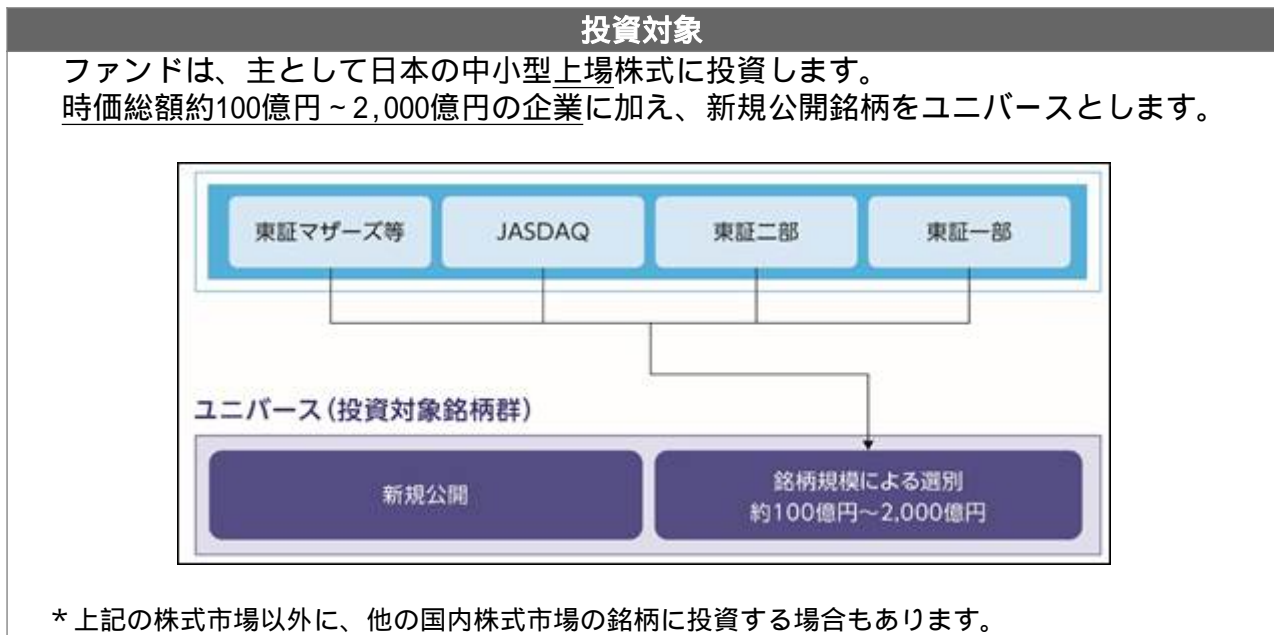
投資対象

ファンドは、主として日本の中小型上場株式に投資します。
時価総額約100億円~2,000億円の企業に加え、新規公開銘柄をユニバースとします。

東証マザーズ等
JASDAQ
東証二部
東証一部

ユニバース(投資対象銘柄群)

新規公開

銘柄規模による選別
約100億円~2,000億円

* 上記の株式市場以外に、他の国内株式市場の銘柄に投資する場合もあります。